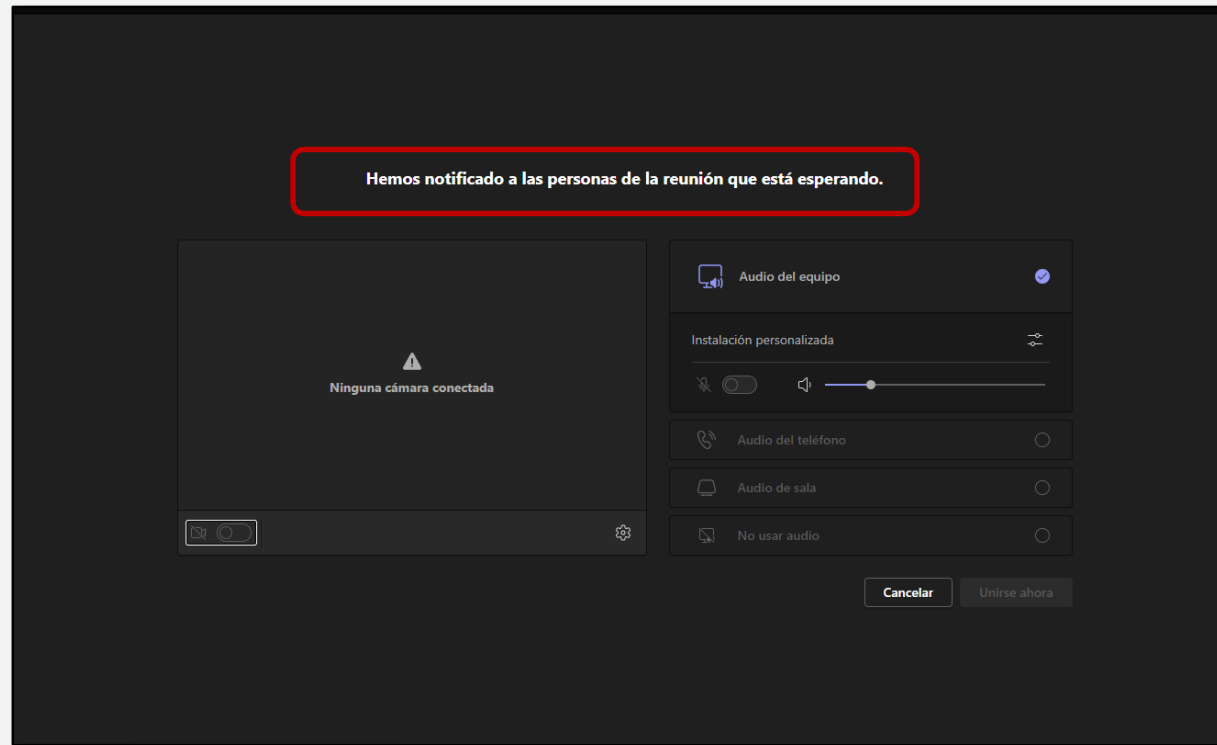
Hemos notificado a las personas de la reunión que está esperando.

Ninguna cámara conectada

Audio del equipo

Instalación personalizada

Audio del teléfono

Audio de sala

No usar audio

Cancelar

Unirse ahora